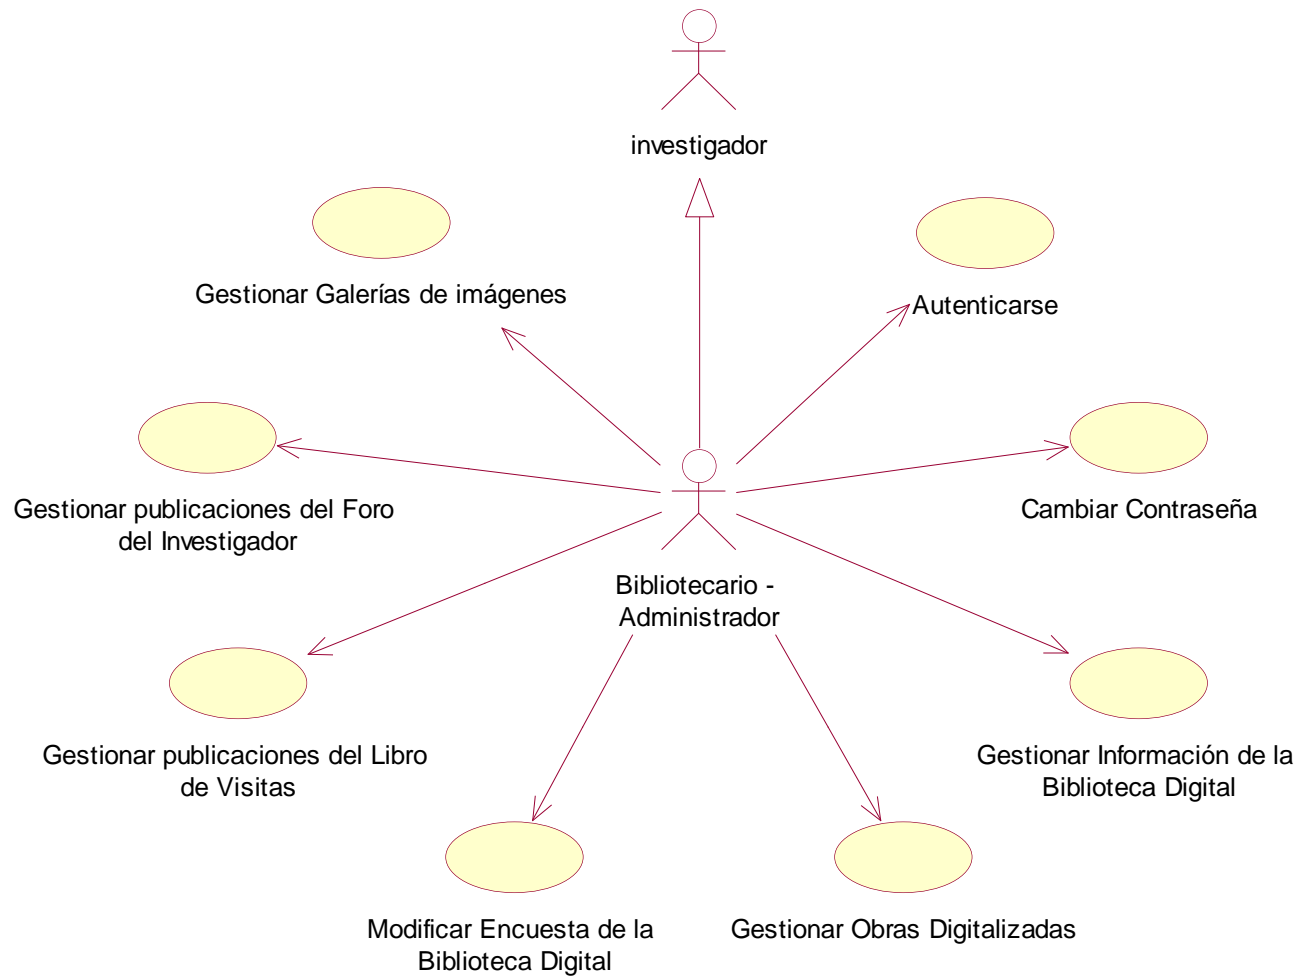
investigador

Gestionar Galerías de imágenes

Autenticarse

Gestionar publicaciones del Foro del Investigador

Cambiar Contraseña

Bibliotecario - Administrador

Gestionar publicaciones del Libro de Visitas

Gestionar Información de la Biblioteca Digital

Modificar Encuesta de la Biblioteca Digital

Gestionar Obras Digitalizadas